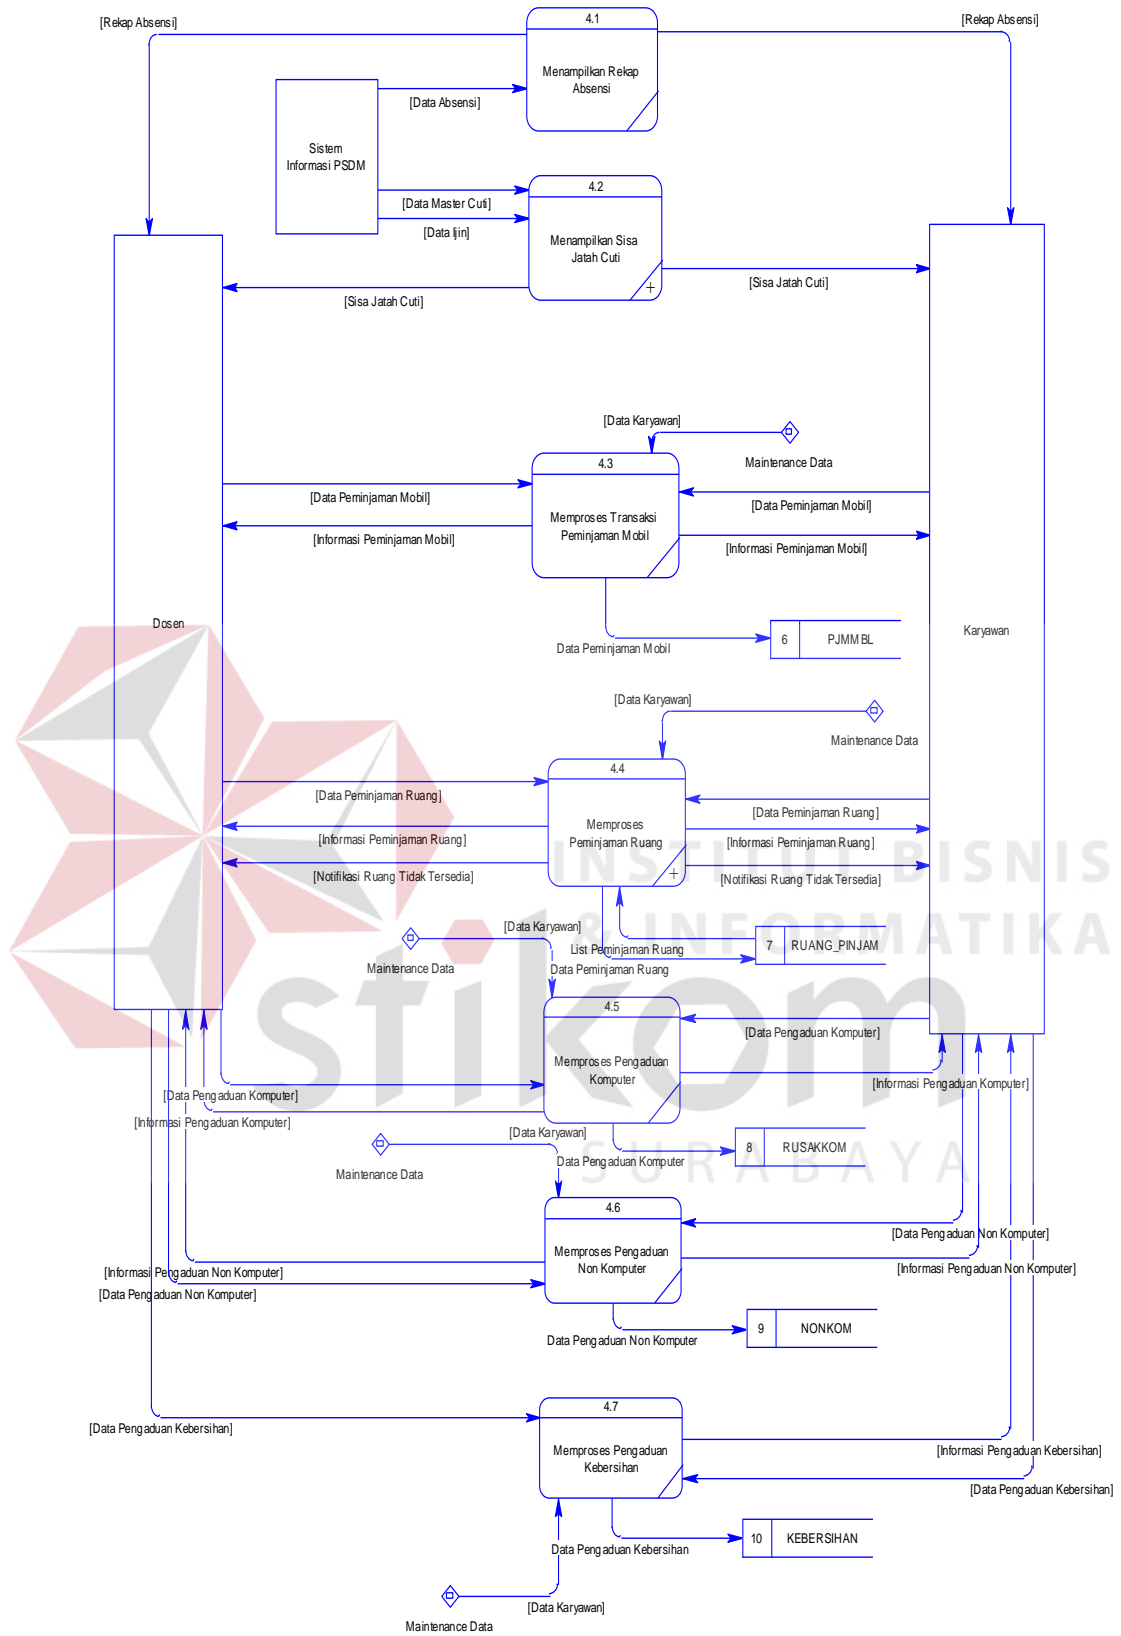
[Rekap Absensi]

4.1

Menampilkan Rekap Absensi

[Rekap Absensi]

Sistem Informasi PSDM

[Data Absensi]

4.2

[Data Master Cuti]

[Data Ijin]

Menampilkan Sisa Jatah Cuti

[Sisa Jatah Cuti]

[Sisa Jatah Cuti]

[Data Karyawan]

Maintenance Data

4.3

[Data Peminjaman Mobil]

[Data Peminjaman Mobil]

Memproses Transaksi Peminjaman Mobil

[Informasi Peminjaman Mobil]

[Informasi Peminjaman Mobil]

Dosen

Karyawan

Data Peminjaman Mobil

6 PJMMBL

[Data Karyawan]

Maintenance Data

4.4

[Data Peminjaman Ruang]

[Data Peminjaman Ruang]

Memproses Peminjaman Ruang

[Informasi Peminjaman Ruang]

[Informasi Peminjaman Ruang]

[Notifikasi Ruang Tidak Tersedia]

[Notifikasi Ruang Tidak Tersedia]

[Data Karyawan]

Maintenance Data

List Peminjaman Ruang

7 RUANG_PINJAM

Data Peminjaman Ruang

4.5

[Data Pengaduan Komputer]

Memproses Pengaduan Komputer

[Informasi Pengaduan Komputer]

[Data Pengaduan Komputer]

[Informasi Pengaduan Komputer]

[Data Karyawan]

8 RUSAKKOM

Maintenance Data

Data Pengaduan Komputer

4.6

Memproses Pengaduan Non Komputer

[Data Pengaduan Non Komputer]

[Informasi Pengaduan Non Komputer]

[Informasi Pengaduan Non Komputer]

[Data Pengaduan Non Komputer]

Data Pengaduan Non Komputer

9 NONKOM

4.7

[Data Pengaduan Kebersihan]

Memproses Pengaduan Kebersihan

[Informasi Pengaduan Kebersihan]

[Data Pengaduan Kebersihan]

10 KEBERSIHAN

Data Pengaduan Kebersihan

[Data Karyawan]

Maintenance Data

INSTITUT BISNIS & INFORMATIKA stikom SURABAYA